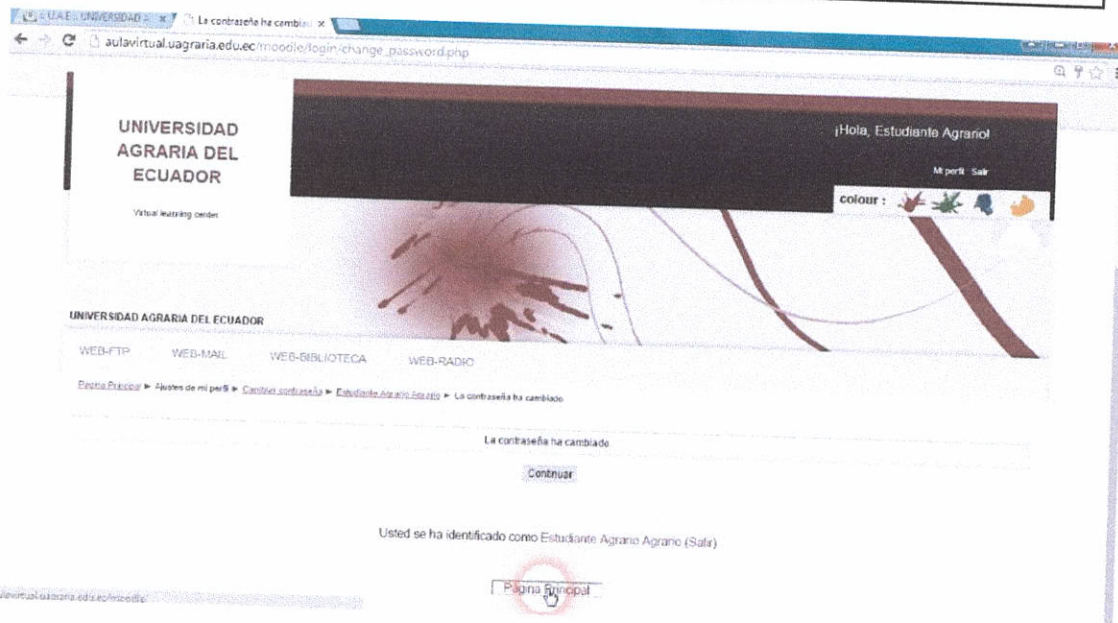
U.A.E. UNIVERSIDAD × La contraseña ha cambiad ×

aulavirtual.uagraria.edu.ec/moodle/login/change_password.php

UNIVERSIDAD AGRARIA DEL ECUADOR

Virtual learning center

¡Hola, Estudiante Agrario!

Mi perfil Salir

colour :

UNIVERSIDAD AGRARIA DEL ECUADOR

WEB-FTP WEB-MAIL WEB-BIBLIOTECA WEB-RADIO

Página Principal ► Ajustes de mi perfil ► Cambiar contraseña ► Estudiante Agrario Agrario ► La contraseña ha cambiado

La contraseña ha cambiado

Continuar

Usted se ha identificado como Estudiante Agrario Agrario (Salir)

Página Principal

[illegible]